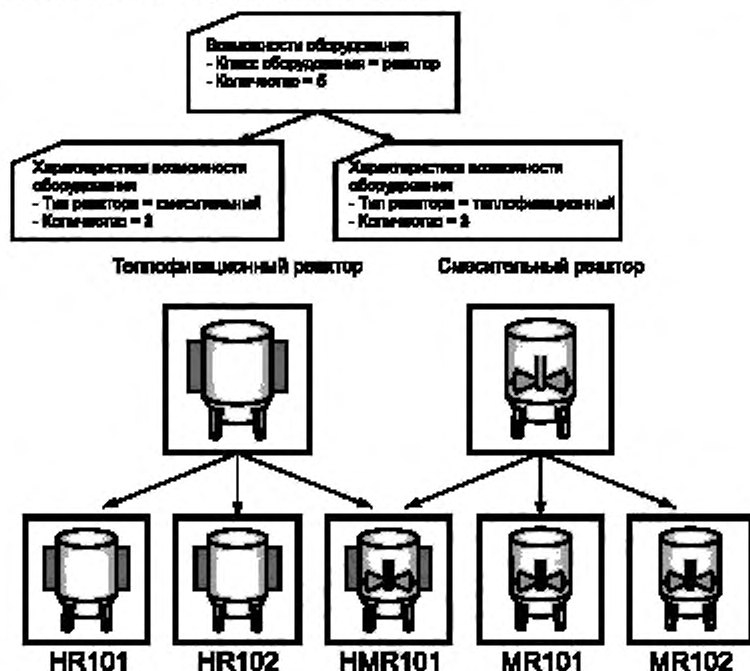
Возможности оборудования
- Класс оборудования = реактор
- Количество = 5

Характеристика возможности оборудования
- Тип реактора = смесительный
- Количество = 3

Характеристика возможности оборудования
- Тип реактора = теплофикационный
- Количество = 3

Теплофикационный реактор

Смесительный реактор

HR101

HR102

HMR101

MR101

MR102